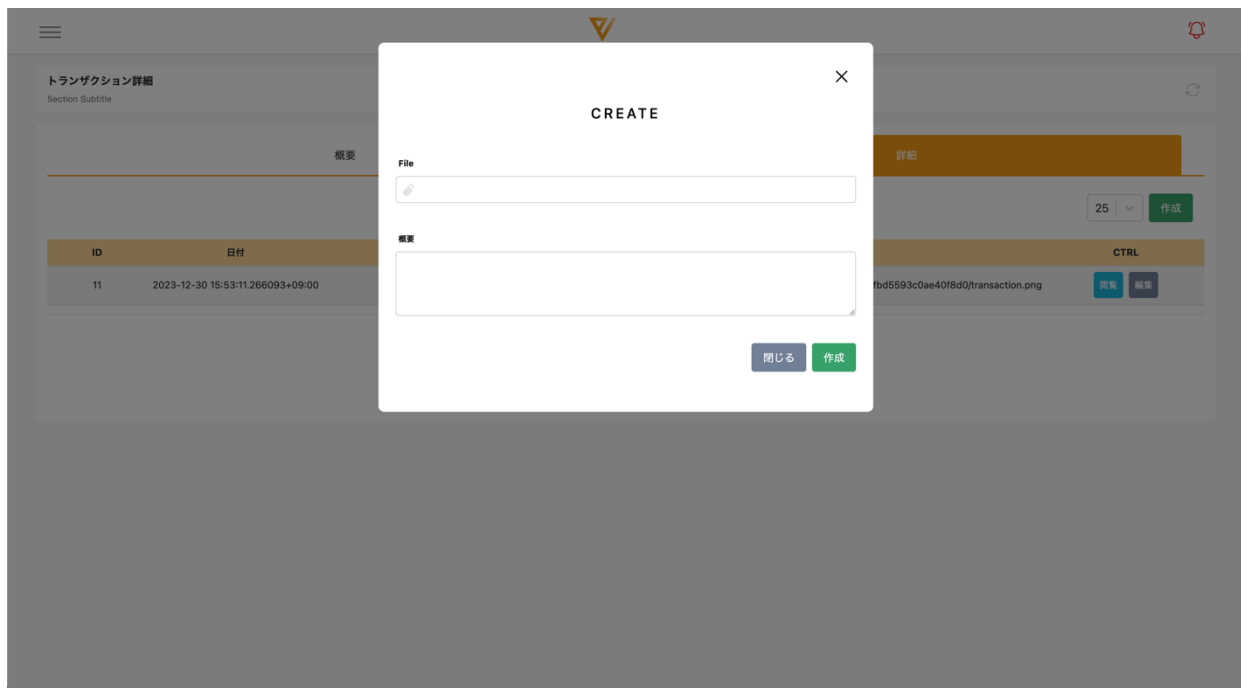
トランザクション詳細
Section Subtitle

概要

詳細

25

作成

| ID | 日付 | | CTRL |
|---|---|---|---|
| 11 | 2023-12-30 15:53:11.266093+09:00 | fbd5593c0ae40f8d0/transaction.png | 閲覧 編集 |

×

CREATE

File

概要

閉じる
作成